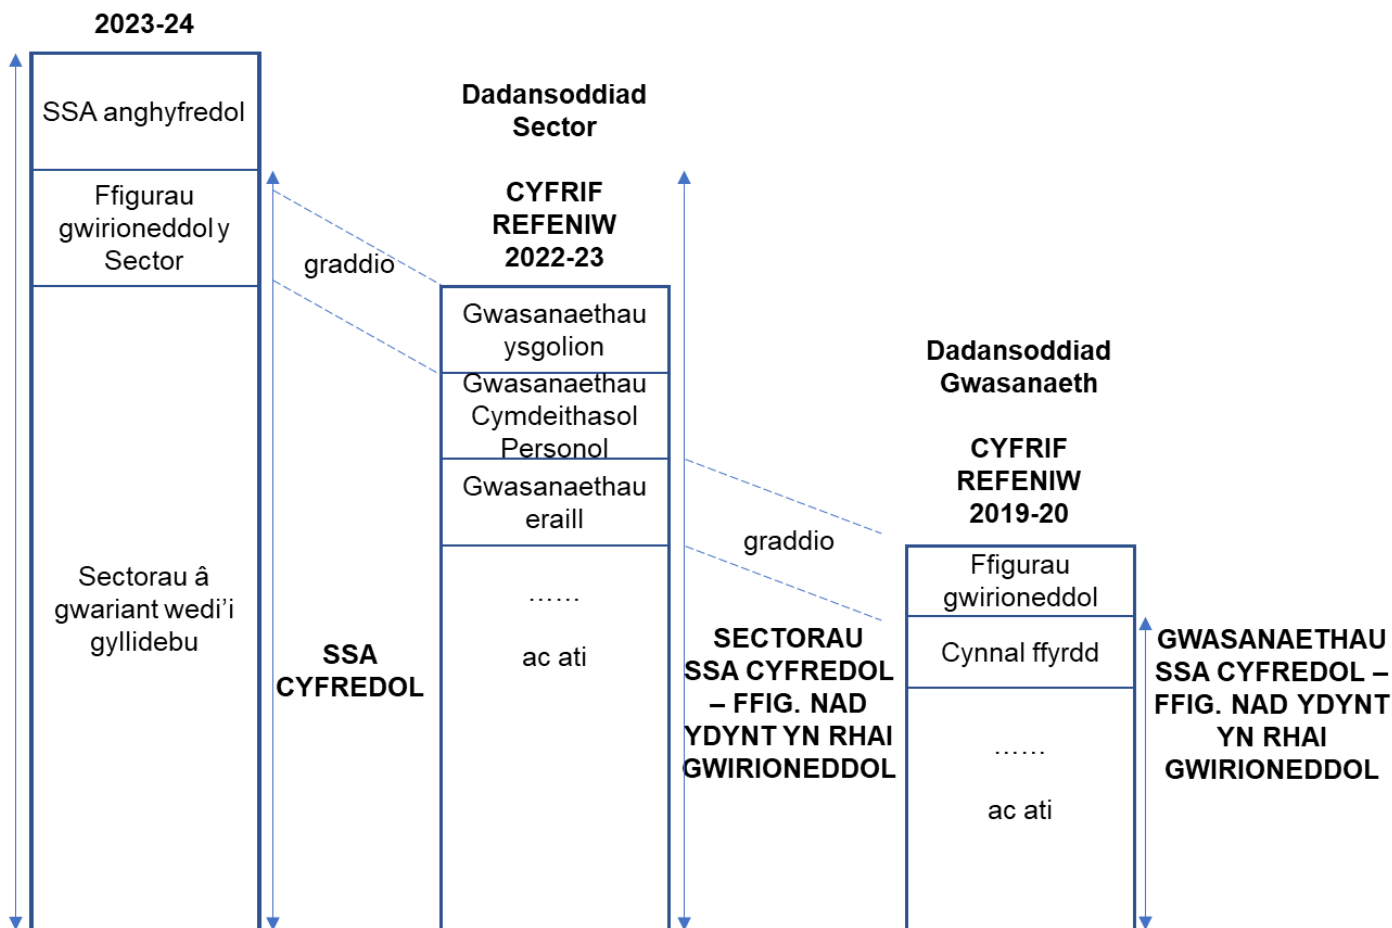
2023-24

SSA anghyfredol

Ffigurau gwirioneddol y Sector

Sectorau â gwariant wedi'i gyllidebu

graddio

SSA CYFREDOL

Dadansoddiad Sector

CYFRIF REFENIW 2022-23

Gwasanaethau ysgolion

Gwasanaethau Cymdeithasol Personol

Gwasanaethau eraill

……

ac ati

graddio

SECTORAU SSA CYFREDOL – FFIG. NAD YDYNT YN RHAI GWIRIONEDDOL

Dadansoddiad Gwasanaeth

CYFRIF REFENIW 2019-20

Ffigurau gwirioneddol

Cynnal ffyrdd

……

ac ati

GWASANAETHAU SSA CYFREDOL – FFIG. NAD YDYNT YN RHAI GWIRIONEDDOL